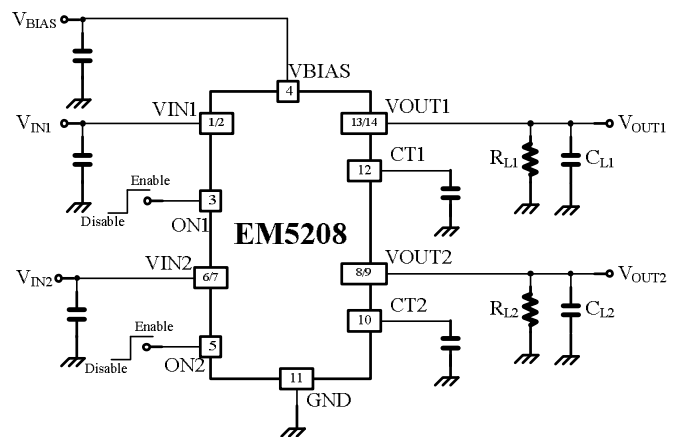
$V_{BIAS}$

VBIAS

4

$V_{IN1}$

VIN1

1/2

VOUT1

13/14

$V_{OUT1}$

CT1

12

$R_{L1}$

$C_{L1}$

Enable

Disable

3

ON1

EM5208

$V_{IN2}$

VIN2

6/7

VOUT2

8/9

$V_{OUT2}$

CT2

10

$R_{L2}$

$C_{L2}$

Enable

Disable

5

ON2

11

GND